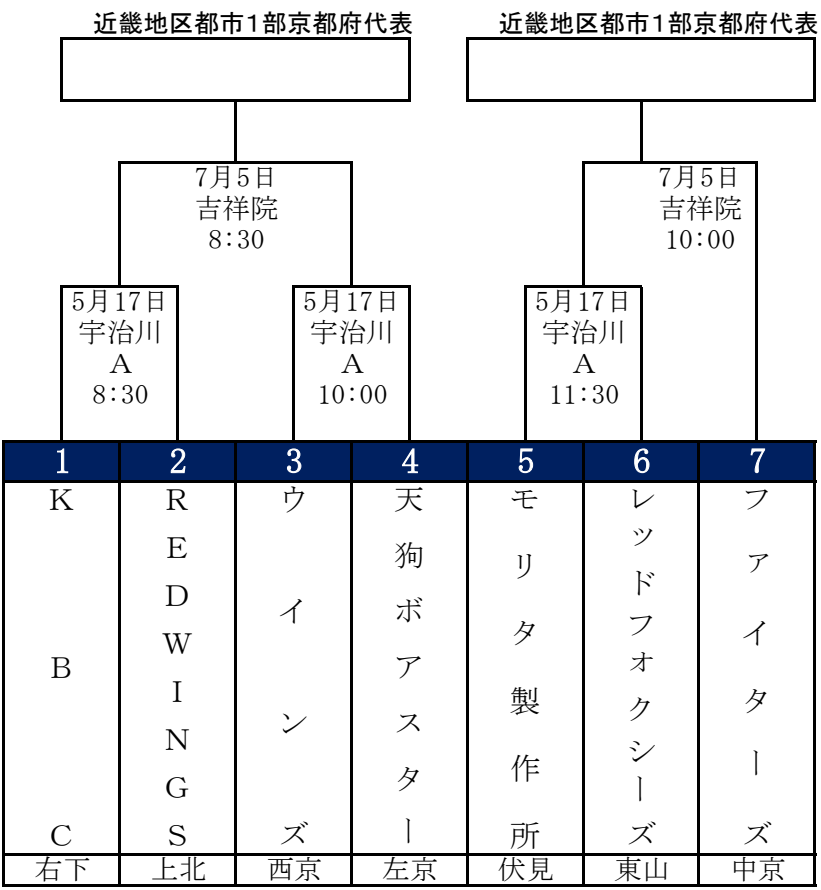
近畿地区都市1部京都府代表

近畿地区都市1部京都府代表

7月5日
吉祥院
8:30

7月5日
吉祥院
10:00

5月17日
宇治川
A
8:30

5月17日
宇治川
A
10:00

5月17日
宇治川
A
11:30

| 1 | 2 | 3 | 4 | 5 | 6 | 7 |
|---|---|---|---|---|---|---|
| KBC | REDWINGS | ウインズ | 天狗ボアスター | モリタ製作所 | レッドフォクシーズ | ファイターズ |
| 右下 | 上北 | 西京 | 左京 | 伏見 | 東山 | 中京 |